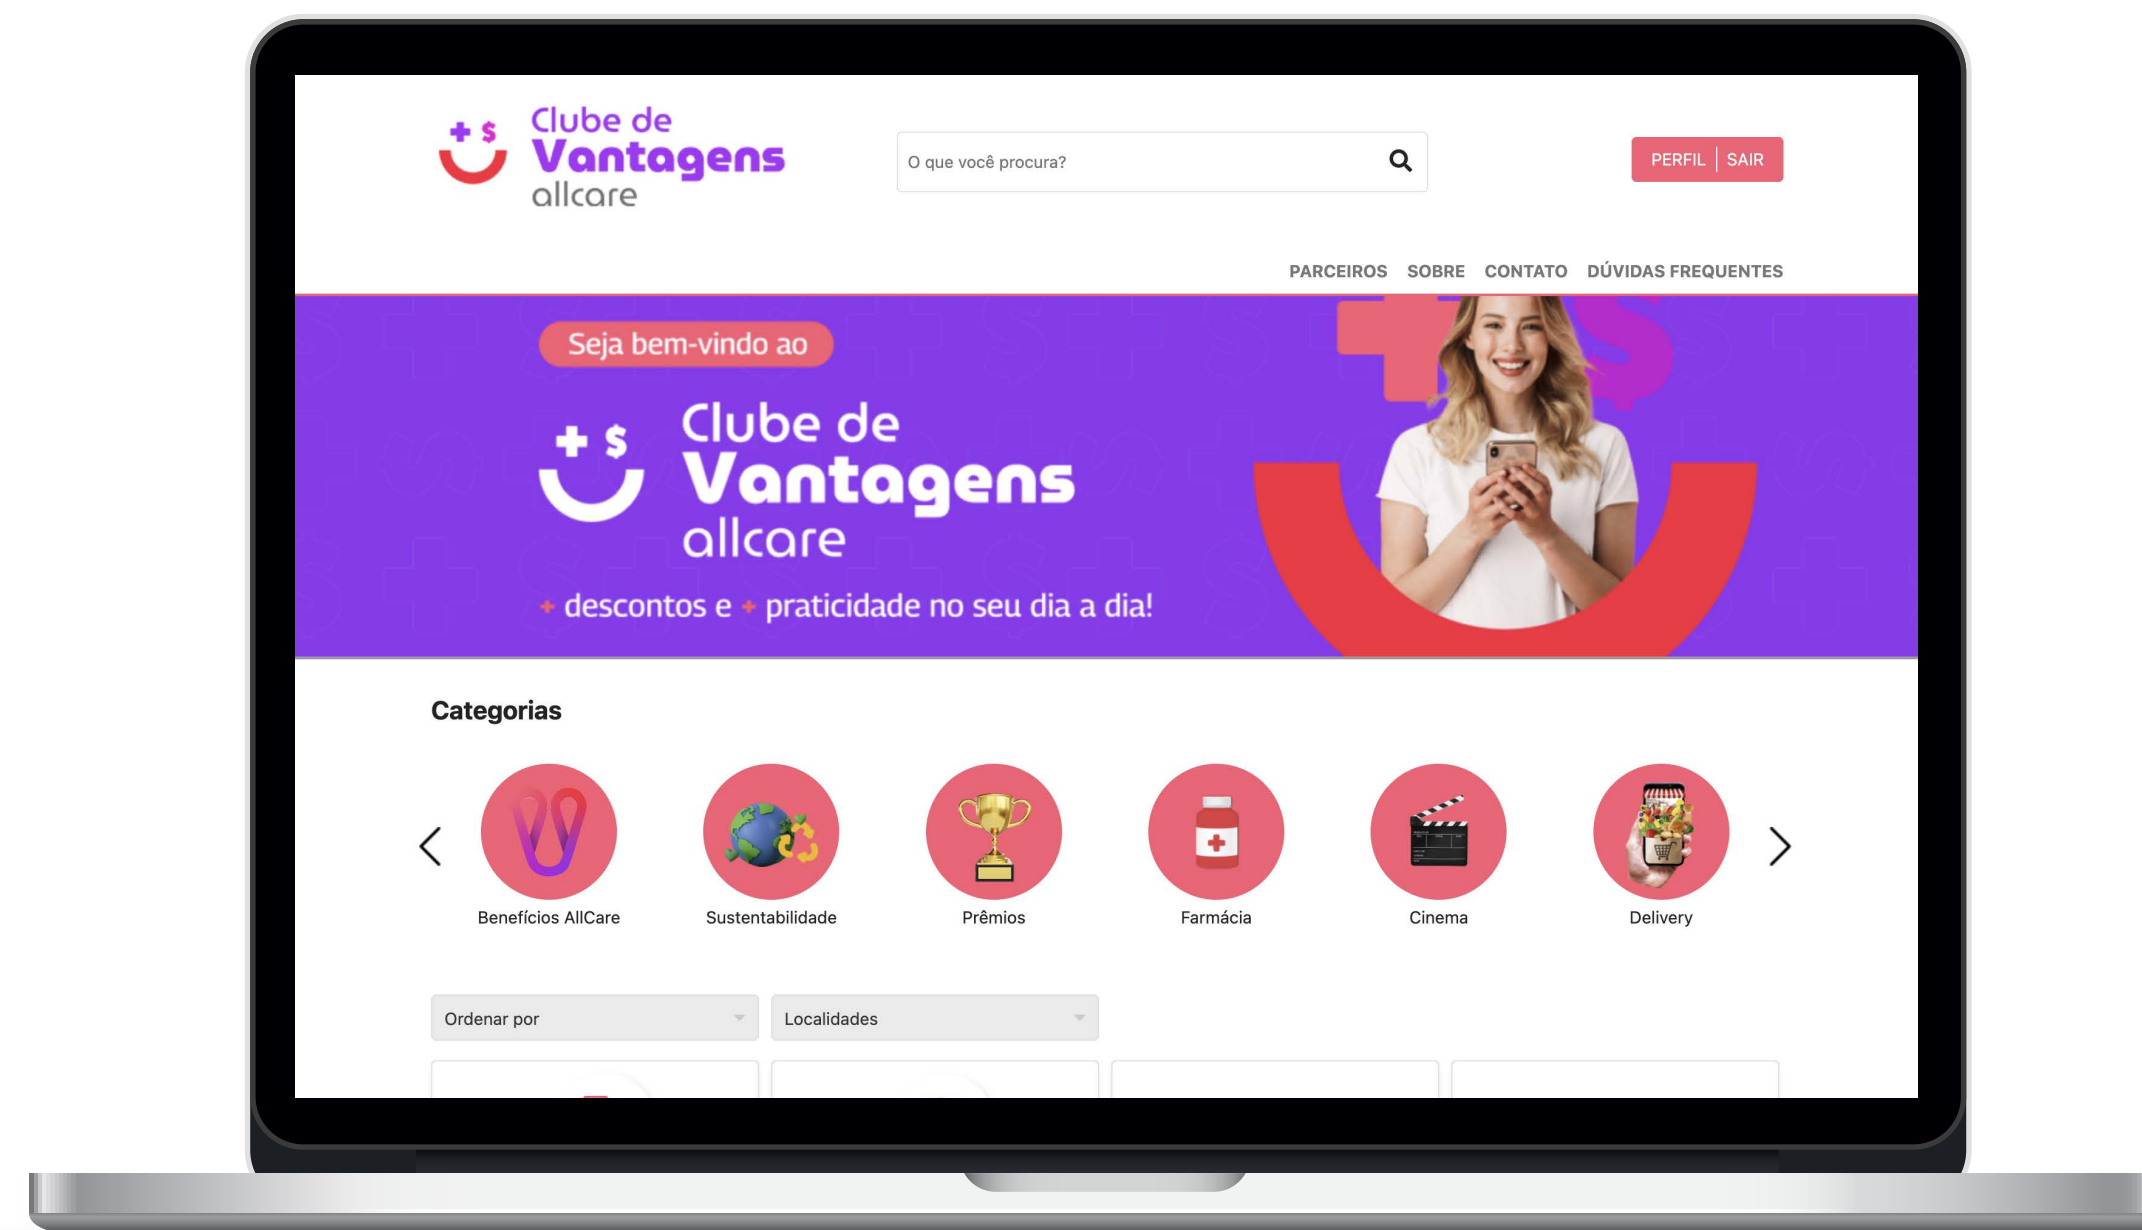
+ $
Clube de
Vantagens
allcare

O que você procura?

PERFIL | SAIR

PARCEIROS SOBRE CONTATO DÚVIDAS FREQUENTES

Seja bem-vindo ao

+ $
Clube de
Vantagens
allcare

+ descontos e + praticidade no seu dia a dia!

Categorias

Benefícios AllCare
Sustentabilidade
Prêmios
Farmácia
Cinema
Delivery

Ordenar por
Localidades